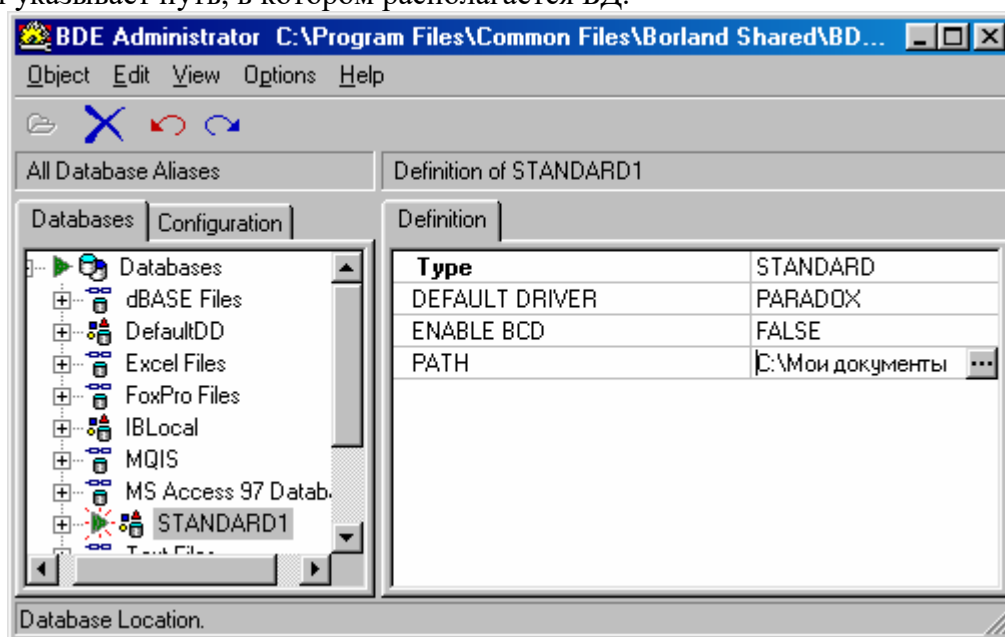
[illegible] указывает путь, в котором располагается БД.

BDE Administrator C:\Program Files\Common Files\Borland Shared\BD...

Object Edit View Options Help

All Database Aliases

Definition of STANDARD1

Databases Configuration

Databases
dBASE Files
DefaultDD
Excel Files
FoxPro Files
IBLocal
MQIS
MS Access 97 Datab
STANDARD1
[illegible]

Definition

| Type | STANDARD |
|---|---|
| DEFAULT DRIVER | PARADOX |
| ENABLE BCD | FALSE |
| PATH | C:\Мои документы |

Database Location.